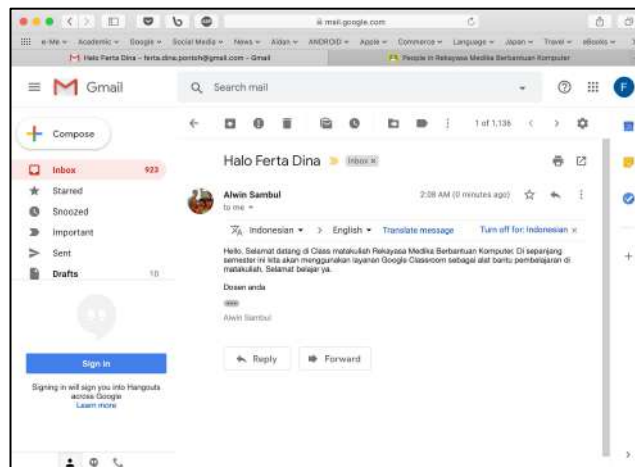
mail.google.com

e-Me Academic Google Social Media News Aidan ANDROID Apple Commerce Language Japan Travel eBooks

Halo Perta Dina - ferta.dina.porisih@gmail.com - Gmail

People in Rekayasa Medika Berbantuan Komputer

Gmail

Search mail

Compose

Inbox 923

Starred

Snoozed

Important

Sent

Drafts 10

Sign in

Signing in will sign you into Hangouts across Google

Learn more

1 of 1,136

Halo Ferta Dina

Inbox ×

Alwin Sambul

to me

2:08 AM (0 minutes ago)

Indonesian > English Translate message Turn off for: Indonesian ×

Hello, Selamat datang di Class matakuliah Rekayasa Medika Berbantuan Komputer. Di sepanjang semester ini kita akan menggunakan layanan Google Classroom sebagai alat bantu pembelajaran di matakuliah. Selamat belajar ya.

Dosen anda

--

Alwin Sambul

Reply

Forward